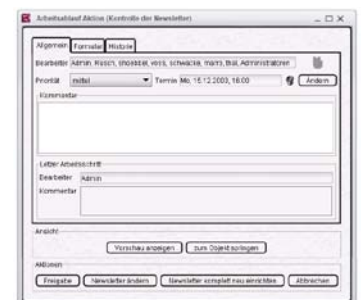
Arbeitsablauf Aktion (Kontrolle der Newsletter)

_ □ X

Allgemein Formular Historie

Bearbeiter Admin, Rasch, Shossbel, voss, schwacke, marrs, thai, Administratoren

Priorität mittel

Termin Mo, 15.12.2003, 16:00

Ändern

Kommentar

Letzter Arbeitsschritt

Bearbeiter Admin

Kommentar

Ansicht

Vorschau anzeigen

zum Objekt springen

Aktionen

Freigabe

Newsletter ändern

Newsletter komplett neu einrichten

Abbrechen